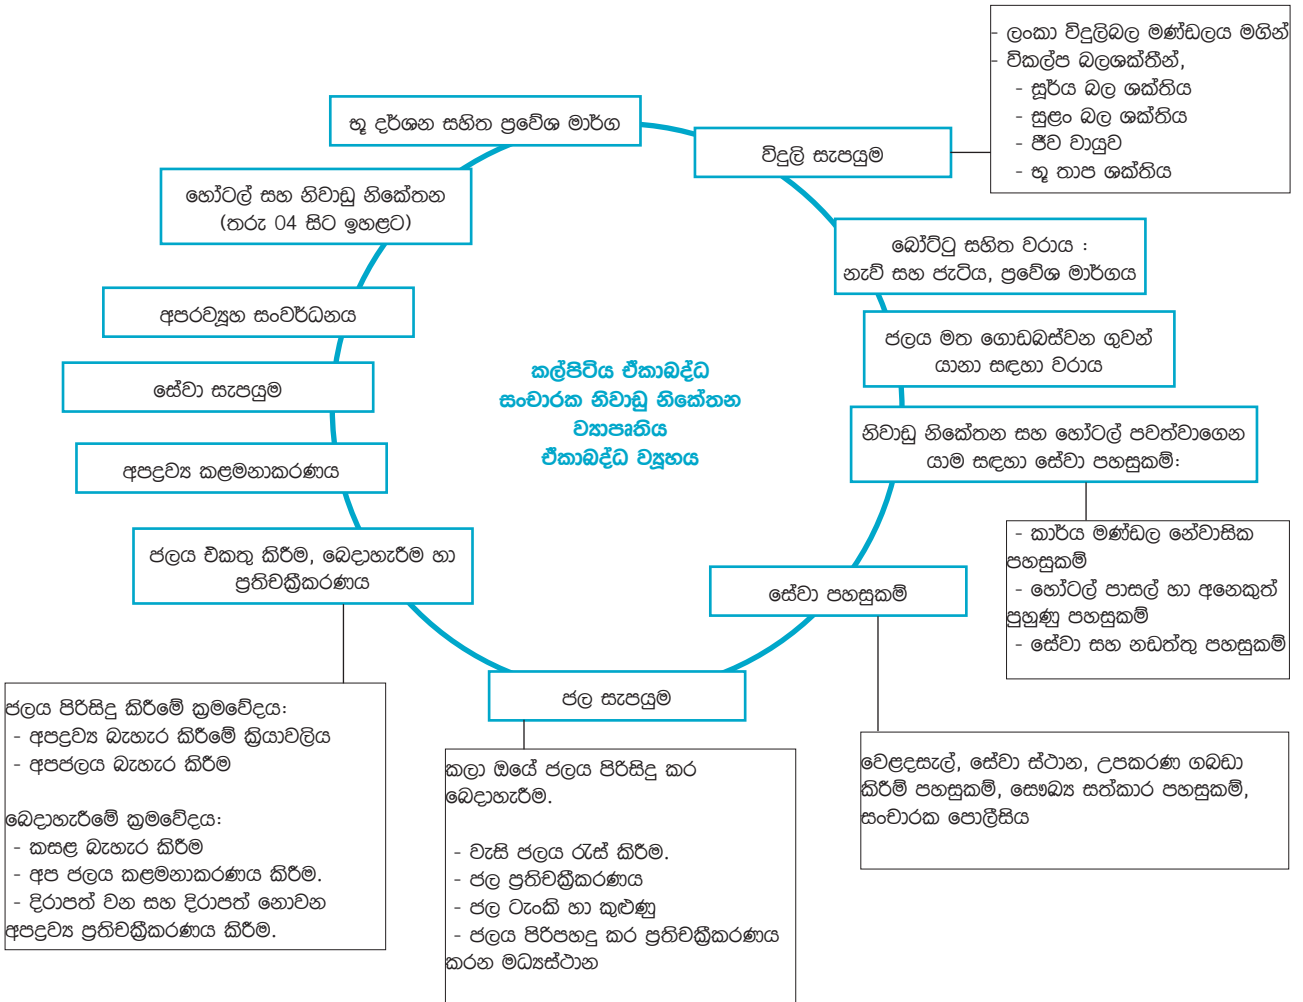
කල්පිටිය ඒකාබද්ධ සංචාරක නිවාඩු නිකේතන ව්‍යාපෘතිය ඒකාබද්ධ ව්‍යුහය

භූ දර්ශන සහිත ප්‍රවේශ මාර්ග

විදුලි සැපයුම

- ලංකා විදුලිබල මණ්ඩලය මගින්
- විකල්ප බලශක්තීන්,
 - සූර්ය බල ශක්තිය
 - සුළං බල ශක්තිය
 - ජීව වායුව
 - භූ තාප ශක්තිය

බෝට්ටු සහිත වරාය : නැව් සහ ජැටිය, ප්‍රවේශ මාර්ගය

ජලය මත ගොඩබස්වන ගුවන් යානා සඳහා වරාය

නිවාඩු නිකේතන සහ හෝටල් පවත්වාගෙන යාම සඳහා සේවා පහසුකම්:

- කාර්ය මණ්ඩල නේවාසික පහසුකම්
- හෝටල් පාසල් හා අනෙකුත් පුහුණු පහසුකම්
- සේවා සහ නඩත්තු පහසුකම්

සේවා පහසුකම්

වෙළඳසැල්, සේවා ස්ථාන, උපකරණ ගබඩා කිරීම් පහසුකම්, සෞඛ්‍ය සත්කාර පහසුකම්, සංචාරක පොලීසිය

ජල සැපයුම

කලා ඔයේ ජලය පිරිසිදු කර බෙදාහැරීම.

- වැසි ජලය රැස් කිරීම.
- ජල ප්‍රතිචක්‍රීකරණය
- ජල ටැංකි හා කුළුණු
- ජලය පිරිපහදු කර ප්‍රතිචක්‍රීකරණය කරන මධ්‍යස්ථාන

ජලය එකතු කිරීම, බෙදාහැරීම හා ප්‍රතිචක්‍රීකරණය

ජලය පිරිසිදු කිරීමේ ක්‍රමවේදය:
- අපද්‍රව්‍ය බැහැර කිරීමේ ක්‍රියාවලිය
- අපජලය බැහැර කිරීම

බෙදාහැරීමේ ක්‍රමවේදය:
- කසළ බැහැර කිරීම
- අප ජලය කළමනාකරණය කිරීම.
- දිරාපත් වන සහ දිරාපත් නොවන අපද්‍රව්‍ය ප්‍රතිචක්‍රීකරණය කිරීම.

අපද්‍රව්‍ය කළමනාකරණය

සේවා සැපයුම

අපරව්‍යුහ සංවර්ධනය

හෝටල් සහ නිවාඩු නිකේතන (තරු 04 සිට ඉහළට)